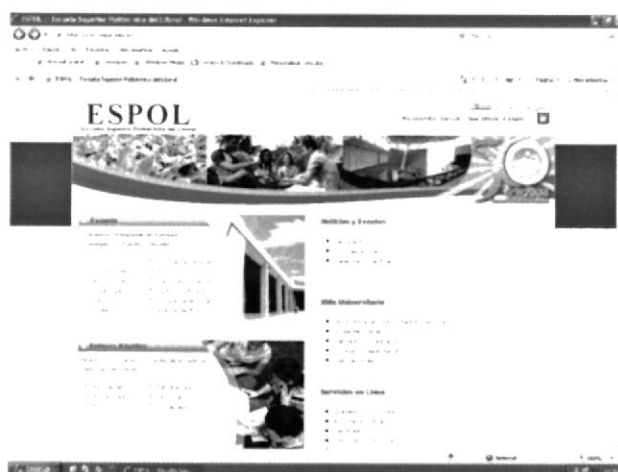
ESPOL - Escuela Superior Politécnica del Litoral - Windows Internet Explorer

ESPOL - Escuela Superior Politécnica del Litoral

ESPOL

Escuela Superior Politécnica del Litoral

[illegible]

Noticias y Eventos

Vida Universitaria

Servicios en Línea

Internet